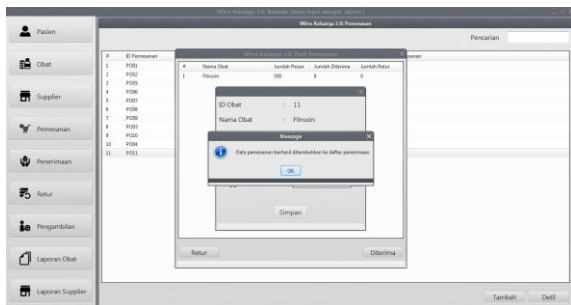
Mitra Keluarga 2.0: Beranda (Anda login sebagai: admin)

Mitra Keluarga 2.0: Pemesanan

Pasien

Obat

Supplier

Pemesanan

Penerimaan

Retur

Pengambilan

Laporan Obat

Laporan Supplier

Pencarian

| # | ID Pemesanan |
|---|---|
| 1 | PO01 |
| 2 | PO02 |
| 3 | PO03 |
| 4 | PO06 |
| 5 | PO07 |
| 6 | PO08 |
| 7 | PO09 |
| 8 | PO03 |
| 9 | PO10 |
| 10 | PO04 |
| 11 | PO11 |

Mitra Keluarga 2.0: Detil Pemesanan

| # | Nama Obat | Jumlah Pesan | Jumlah Diterima | Jumlah Retur |
|---|---|---|---|---|
| 1 | Fitroxin | 100 | 8 | 0 |

ID Obat : 11

Nama Obat : Fitroxin

Message

Data pemesanan berhasil ditambahkan ke daftar penerimaan

OK

Simpan

Retur

Diterima

Tambah

Detil